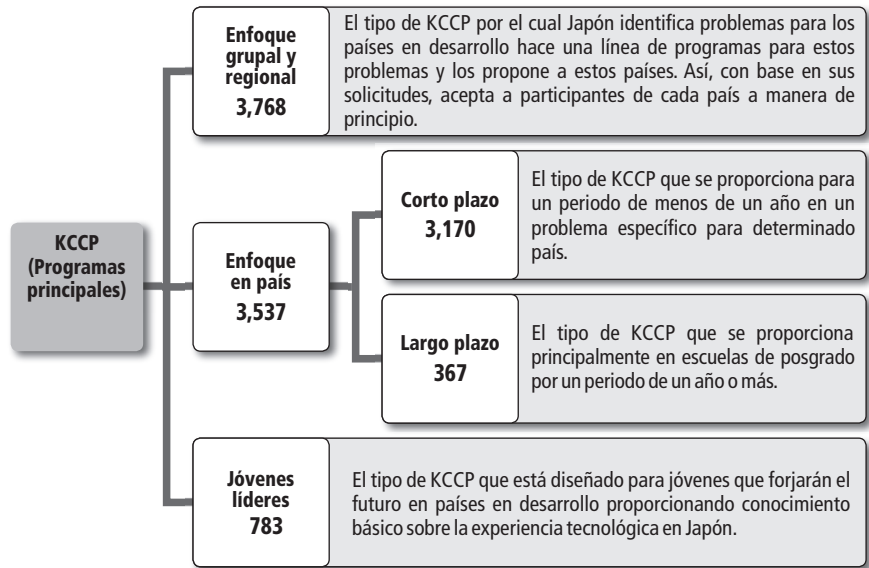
KCCP (Programas principales)

Enfoque grupal y regional
3,768

El tipo de KCCP por el cual Japón identifica problemas para los países en desarrollo hace una línea de programas para estos problemas y los propone a estos países. Así, con base en sus solicitudes, acepta a participantes de cada país a manera de principio.

Enfoque en país
3,537

Corto plazo
3,170

El tipo de KCCP que se proporciona para un periodo de menos de un año en un problema específico para determinado país.

Largo plazo
367

El tipo de KCCP que se proporciona principalmente en escuelas de posgrado por un periodo de un año o más.

Jóvenes líderes
783

El tipo de KCCP que está diseñado para jóvenes que forjarán el futuro en países en desarrollo proporcionando conocimiento básico sobre la experiencia tecnológica en Japón.